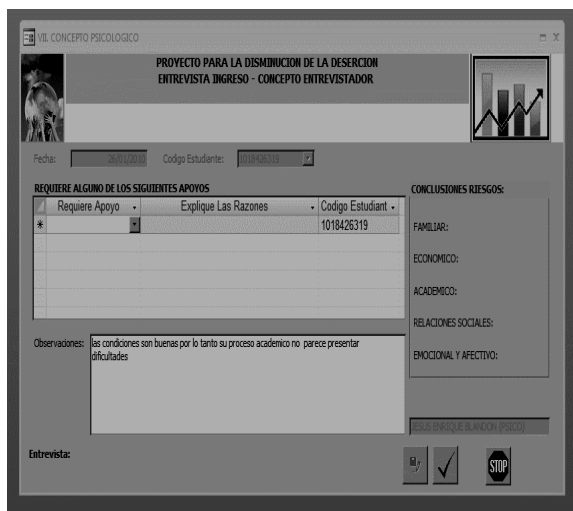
VII. CONCEPTO PSICOLOGICO

PROYECTO PARA LA DISMINUCION DE LA DESERCION
ENTREVISTA INGRESO - CONCEPTO ENTREVISTADOR

Fecha: 26/01/2010 Codigo Estudiante: 1018426319

REQUIERE ALGUNO DE LOS SIGUIENTES APOYOS

| Requiere Apoyo | Explique Las Razones | Codigo Estudiant |
|---|---|---|
| * | | 1018426319 |

CONCLUSIONES RIESGOS:

FAMILIAR:

ECONOMICO:

ACADEMICO:

RELACIONES SOCIALES:

EMOCIONAL Y AFECTIVO:

Observaciones: las condiciones son buenas por lo tanto su proceso academico no parece presentar dificultades

JESUS ENRIQUE BLANDON (PSICO)

Entrevista:

STOP